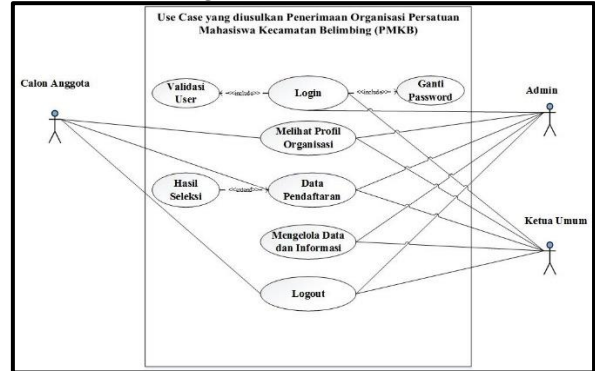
Use Case yang diusulkan Penerimaan Organisasi Persatuan Mahasiswa Kecamatan Belimbing (PMKB)

Calon Anggota

Validasi User

<<include>>

Login

<<include>>

Ganti Password

Admin

Melihat Profil Organisasi

Hasil Seleksi

<<extend>>

Data Pendaftaran

Ketua Umum

Mengelola Data dan Informasi

Logout